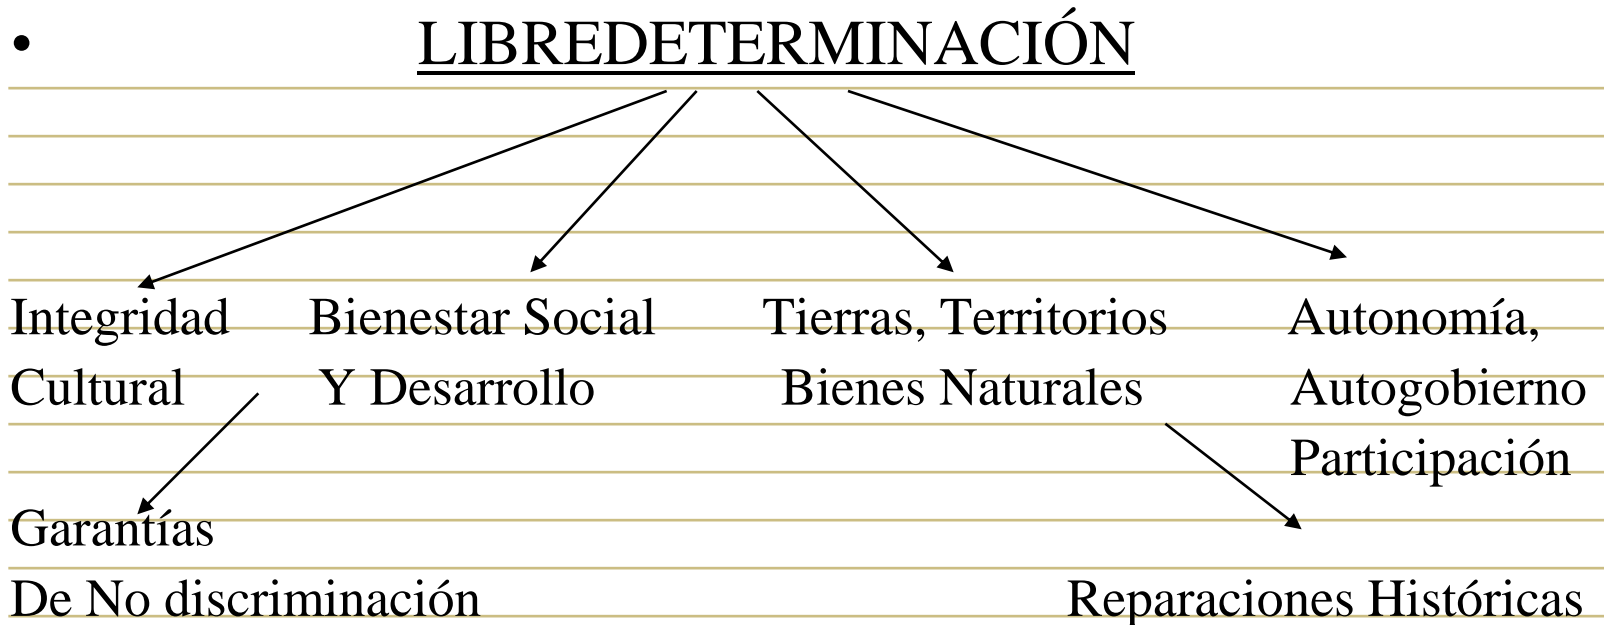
• LIBREDETERMINACIÓN

Integridad Cultural

Bienestar Social Y Desarrollo

Tierras, Territorios Bienes Naturales

Autonomía, Autogobierno Participación

Garantías De No discriminación

Reparaciones Históricas